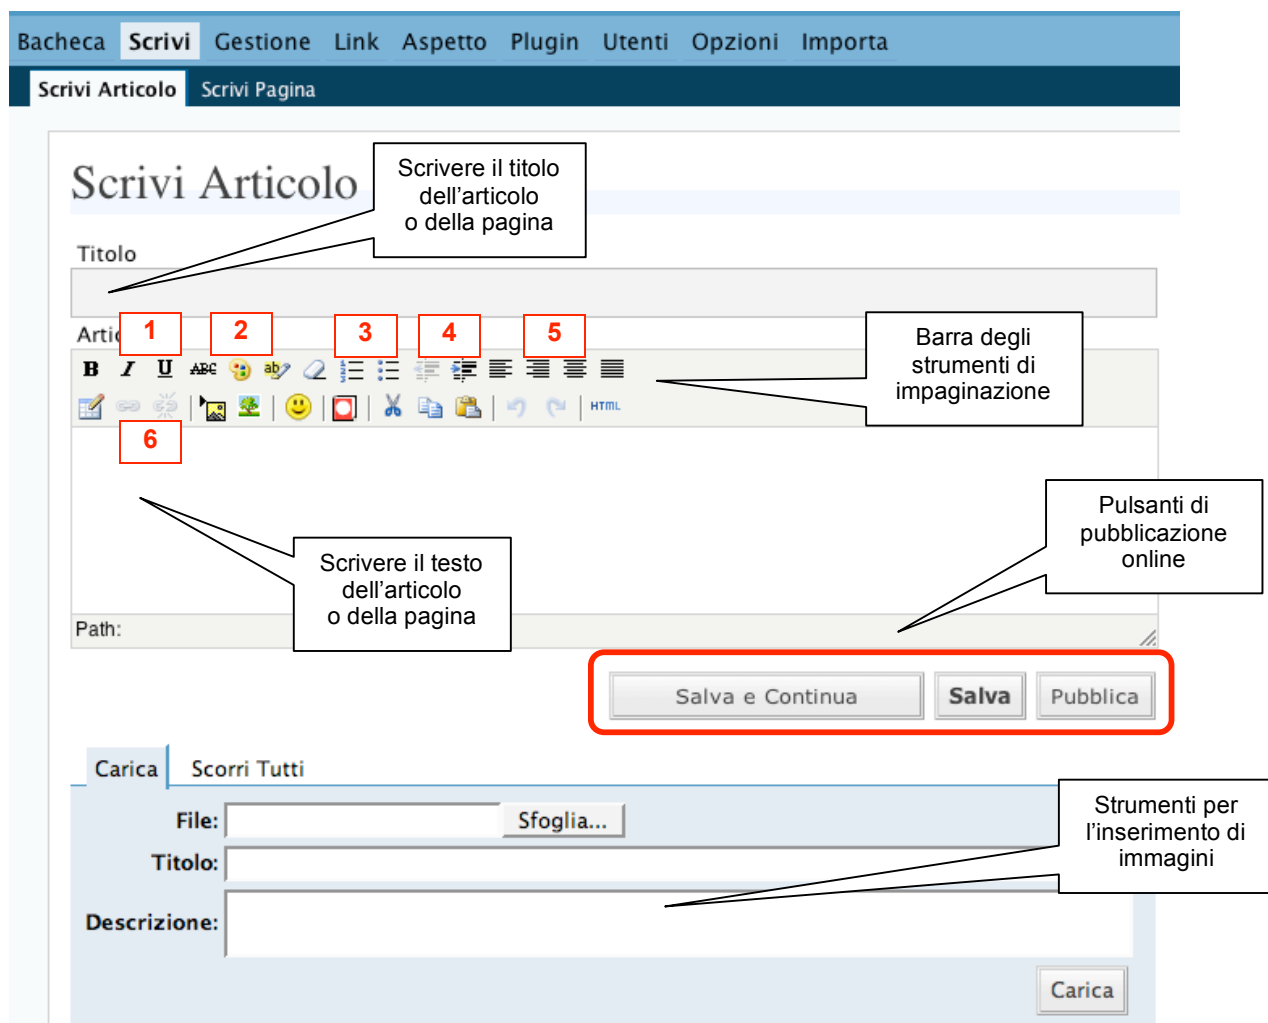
Bacheca Scrivi Gestione Link Aspetto Plugin Utenti Opzioni Importa

Scrivi Articolo Scrivi Pagina

Scrivi Articolo

Scrivere il titolo dell'articolo o della pagina

Titolo

Artic

1 2 3 4 5

Barra degli strumenti di impaginazione

HTML

6

Pulsanti di pubblicazione online

Scrivere il testo dell'articolo o della pagina

Path:

Salva e Continua Salva Pubblica

Carica Scorri Tutti

Strumenti per l'inserimento di immagini

File: Sfoglia...

Titolo:

Descrizione:

Carica